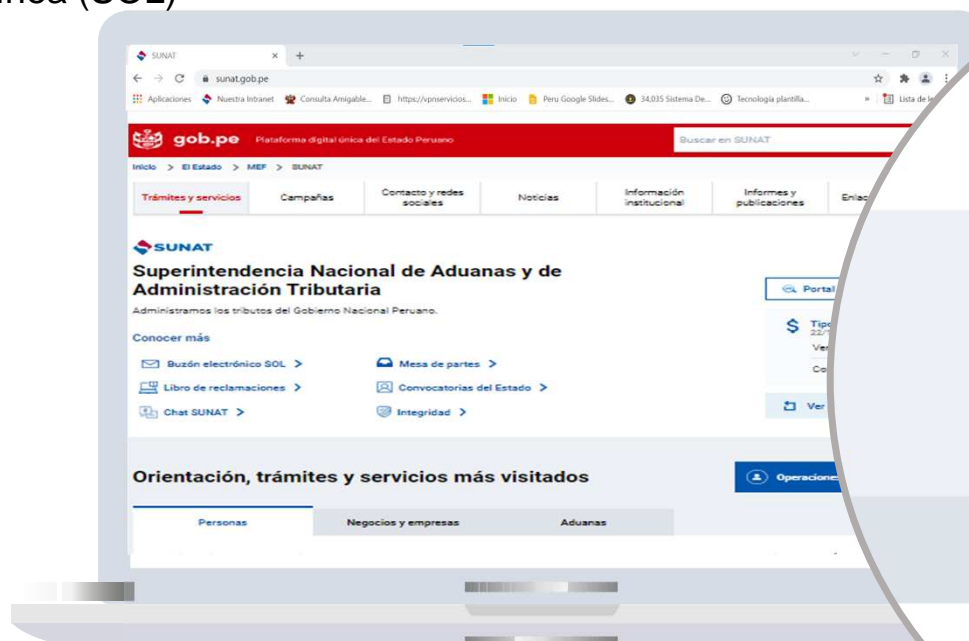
nea (SOL)

SUNAT × +

sunat.gob.pe

Aplicaciones Nuestra Intranet Consulta Amigable... https://vpnservicios... Inicio Peru Google Slides... 34,035 Sistema De... Tecnología plantilla... » Lista de le

gob.pe Plataforma digital única del Estado Peruano

Buscar en SUNAT

Inicio > El Estado > MEF > SUNAT

Trámites y servicios | Campañas | Contacto y redes sociales | Noticias | Información institucional | Informes y publicaciones | Enlac

SUNAT

Superintendencia Nacional de Aduanas y de Administración Tributaria

Administramos los tributos del Gobierno Nacional Peruano.

Conocer más

Buzón electrónico SOL >
Mesa de partes >
Libro de reclamaciones >
Convocatorias del Estado >
Chat SUNAT >
Integridad >

Portal

Tipo 22/

Ver

Co

Ver

Orientación, trámites y servicios más visitados

Operacione

Personas | Negocios y empresas | Aduanas